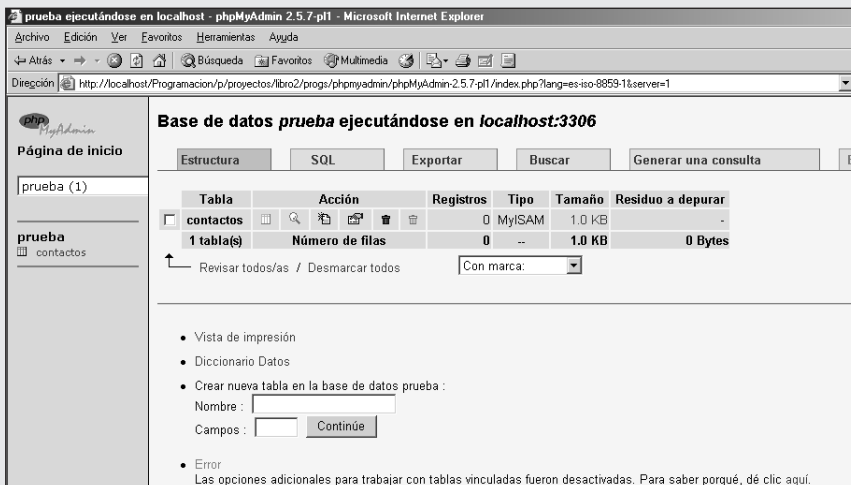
prueba ejecutándose en localhost - phpMyAdmin 2.5.7-pl1 - Microsoft Internet Explorer

Archivo Edición Ver Favoritos Herramientas Ayuda

Atrás Búsqueda Favoritos Multimedia

Dirección http://localhost/Programacion/p/proyectos/libro2/progs/phpmyadmin/phpMyAdmin-2.5.7-pl1/index.php?lang=es-iso-8859-1&server=1

phpMyAdmin

Página de inicio

prueba (1)

prueba
contactos

Base de datos *prueba* ejecutándose en *localhost:3306*

Estructura | SQL | Exportar | Buscar | Generar una consulta

| Tabla | Acción | Registros | Tipo | Tamaño | Residuo a depurar |
|---|---|---|---|---|---|
| contactos | | 0 | MyISAM | 1.0 KB | - |
| 1 tabla(s) | Número de filas | 0 | -- | 1.0 KB | 0 Bytes |

Revisar todos/as / Desmarcar todos

Con marca:

- Vista de impresión
- Diccionario Datos
- Crear nueva tabla en la base de datos prueba :

Nombre :

Campos : Continúe

- Error

Las opciones adicionales para trabajar con tablas vinculadas fueron desactivadas. Para saber porqué, dé clic aquí.